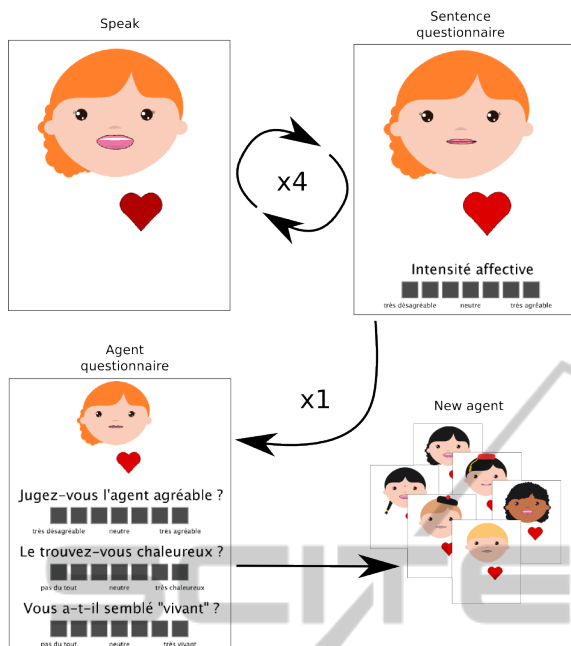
Speak

Sentence questionnaire

x4

Intensité affective

très désagréable neutre très agréable

Agent questionnaire

x1

New agent

Jugez-vous l'agent agréable ?

très désagréable neutre très agréable

Le trouvez-vous chaleureux ?

pas du tout neutre très chaleureux

Vous a-t-il semblé "vivant" ?

pas du tout neutre très vivant